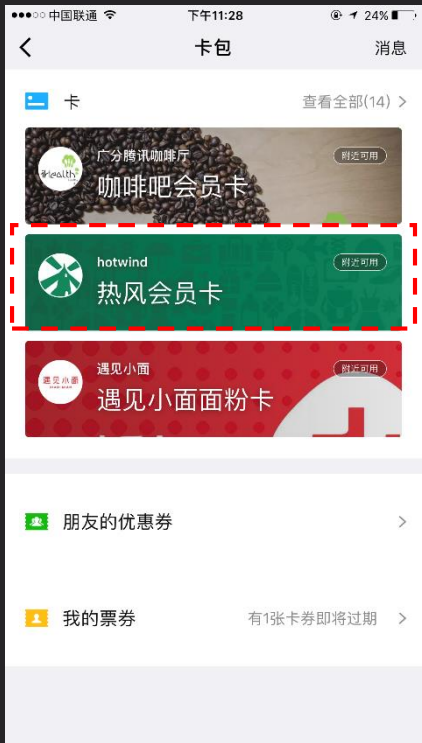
●●●○○ 中国联通 下午11:28 24%

卡包 消息

卡 查看全部(14) >

Health

广分腾讯咖啡厅
咖啡吧会员卡
附近可用

hotwind
热风会员卡
附近可用

遇见小面

遇见小面
遇见小面面粉卡
附近可用

朋友的优惠券 >

我的票券 有1张卡券即将过期 >